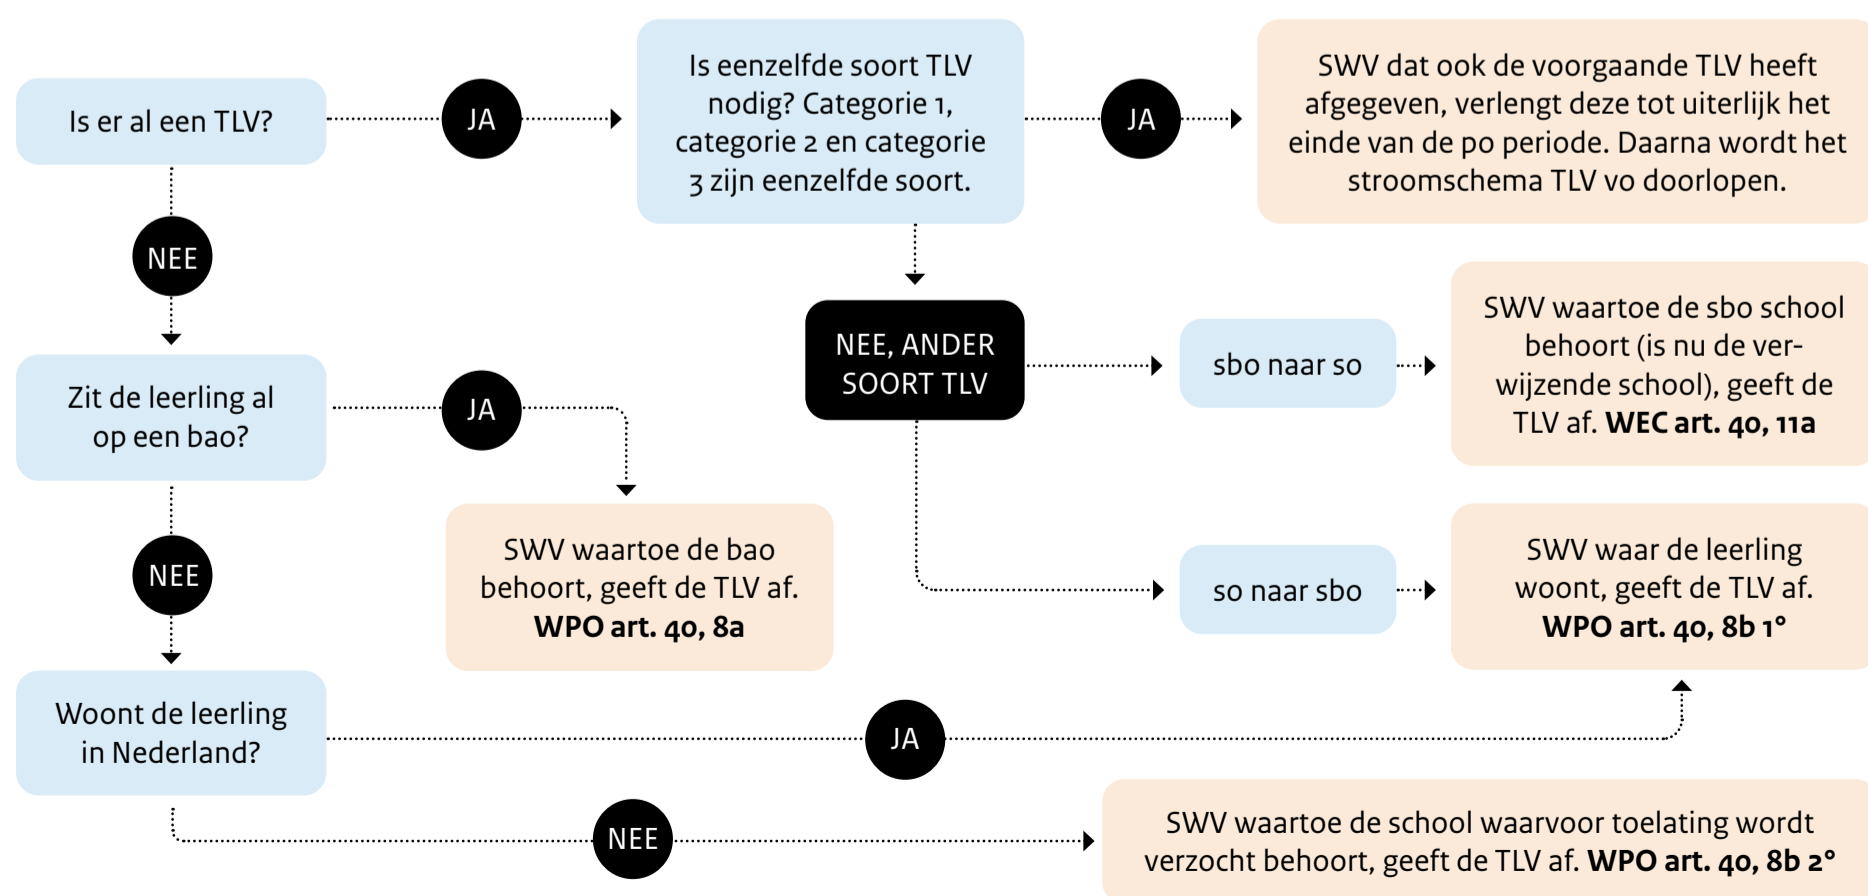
Is er al een TLV?

JA

Is eenzelfde soort TLV nodig? Categorie 1, categorie 2 en categorie 3 zijn eenzelfde soort.

JA

SWV dat ook de voorgaande TLV heeft afgegeven, verlengt deze tot uiterlijk het einde van de po periode. Daarna wordt het stroomschema TLV vo doorlopen.

NEE

NEE, ANDER SOORT TLV

sbo naar so

SWV waartoe de sbo school behoort (is nu de verwijzende school), geeft de TLV af. **WEC art. 40, 11a**

Zit de leerling al op een bao?

JA

SWV waartoe de bao behoort, geeft de TLV af. **WPO art. 40, 8a**

NEE

so naar sbo

SWV waar de leerling woont, geeft de TLV af. **WPO art. 40, 8b 1°**

Woont de leerling in Nederland?

JA

NEE

SWV waartoe de school waarvoor toelating wordt verzocht behoort, geeft de TLV af. **WPO art. 40, 8b 2°**